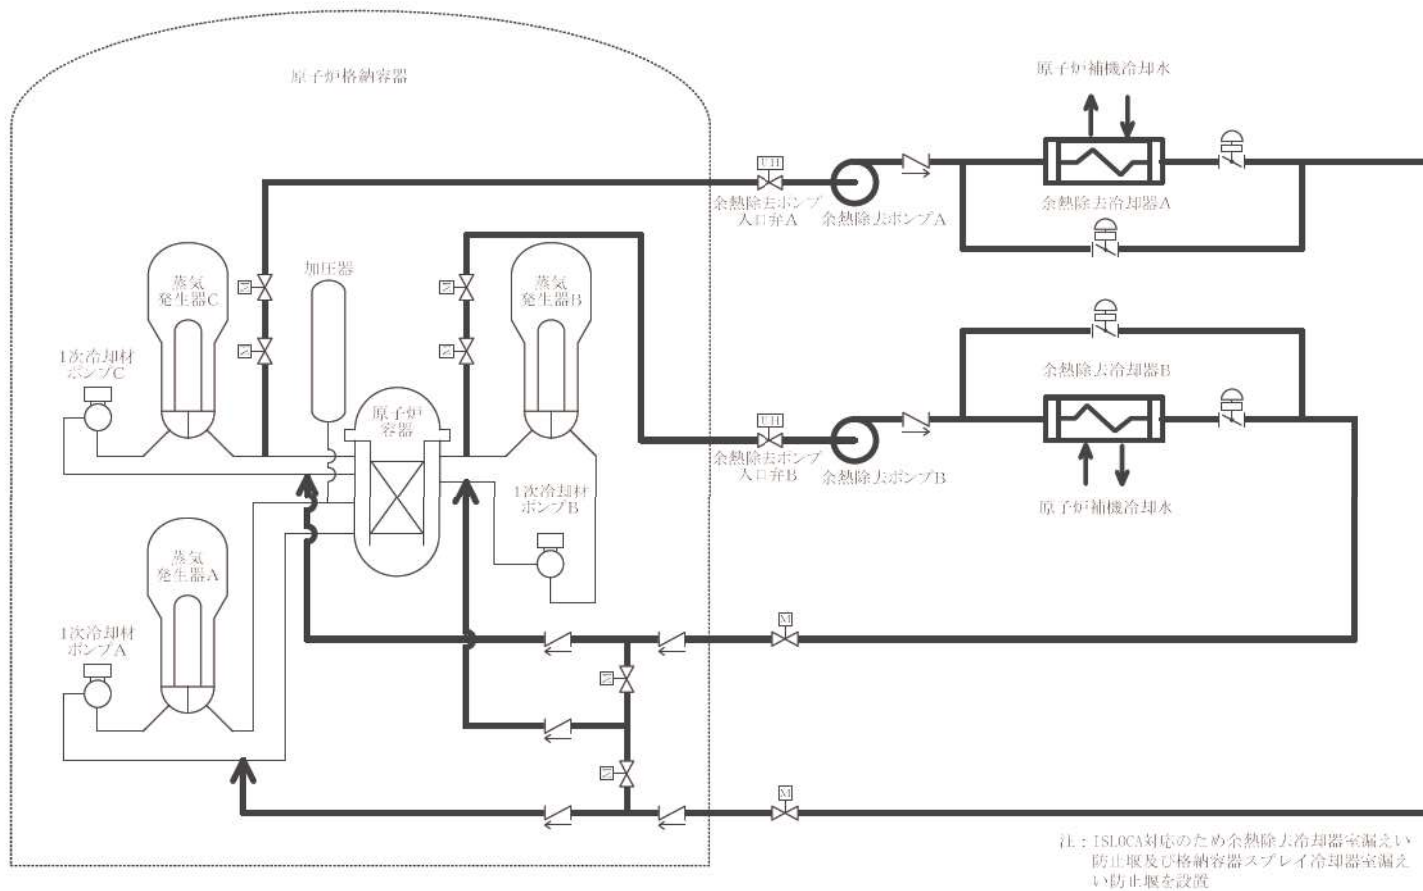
原子炉格納容器

原子炉補機冷却水

余熱除去ポンプ入口弁A

余熱除去ポンプA

余熱除去冷却器A

加圧器

蒸気発生器C

蒸気発生器B

1次冷却材ポンプC

原子炉容器

余熱除去冷却器B

余熱除去ポンプ入口弁B

余熱除去ポンプB

原子炉補機冷却水

1次冷却材ポンプB

蒸気発生器A

1次冷却材ポンプA

注：ISLOCA対応のため余熱除去冷却器室漏えい防止堰及び格納容器スプレイ冷却器室漏えい防止堰を設置